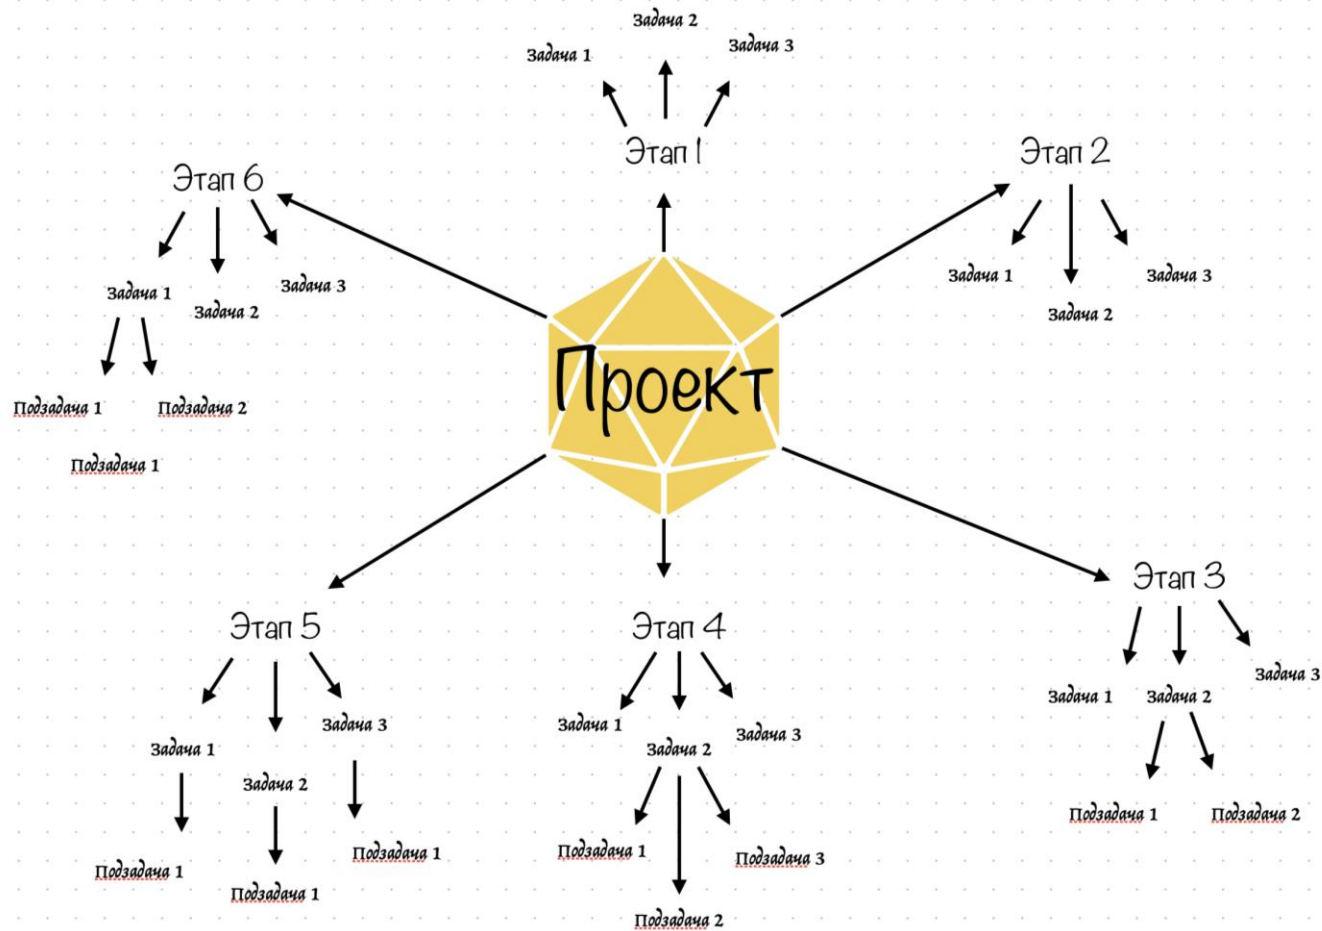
Задача 2
Задача 1
Задача 3
Этап 1

Этап 6
Задача 1
Задача 2
Задача 3
Подзадача 1
Подзадача 2
Подзадача 1

Этап 2
Задача 1
Задача 2
Задача 3

Проект

Этап 5
Задача 1
Задача 2
Задача 3
Подзадача 1
Подзадача 1
Подзадача 1

Этап 4
Задача 1
Задача 2
Задача 3
Подзадача 1
Подзадача 2
Подзадача 3

Этап 3
Задача 1
Задача 2
Задача 3
Подзадача 1
Подзадача 2